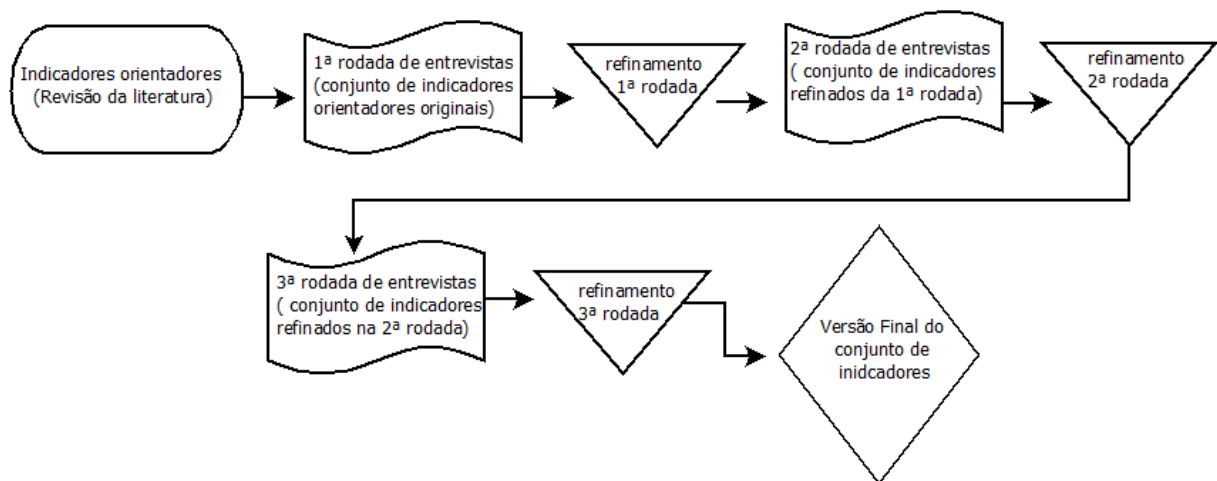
Indicadores orientadores (Revisão da literatura)

1ª rodada de entrevistas (conjunto de indicadores orientadores originais)

refinamento 1ª rodada

2ª rodada de entrevistas ( conjunto de indicadores refinados da 1ª rodada)

refinamento 2ª rodada

3ª rodada de entrevistas ( conjunto de indicadores refinados na 2ª rodada)

refinamento 3ª rodada

Versão Final do conjunto de inidcadores